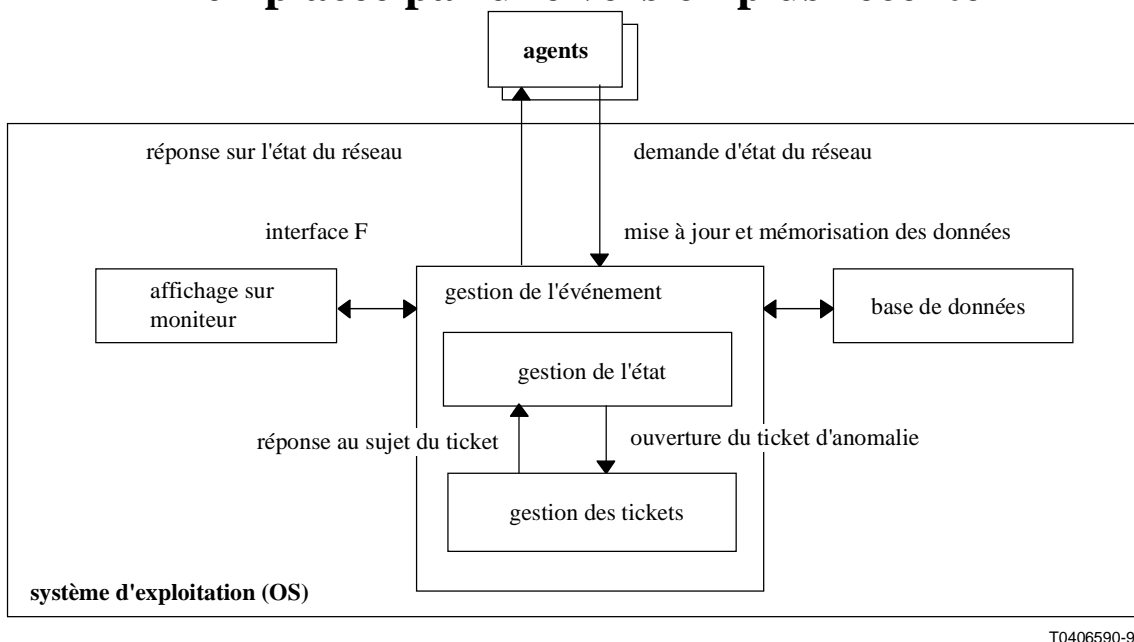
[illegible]

agents

réponse sur l'état du réseau

demande d'état du réseau

interface F

mise à jour et mémorisation des données

affichage sur moniteur

gestion de l'événement

base de données

gestion de l'état

réponse au sujet du ticket

ouverture du ticket d'anomalie

gestion des tickets

système d'exploitation (OS)

T0406590-9